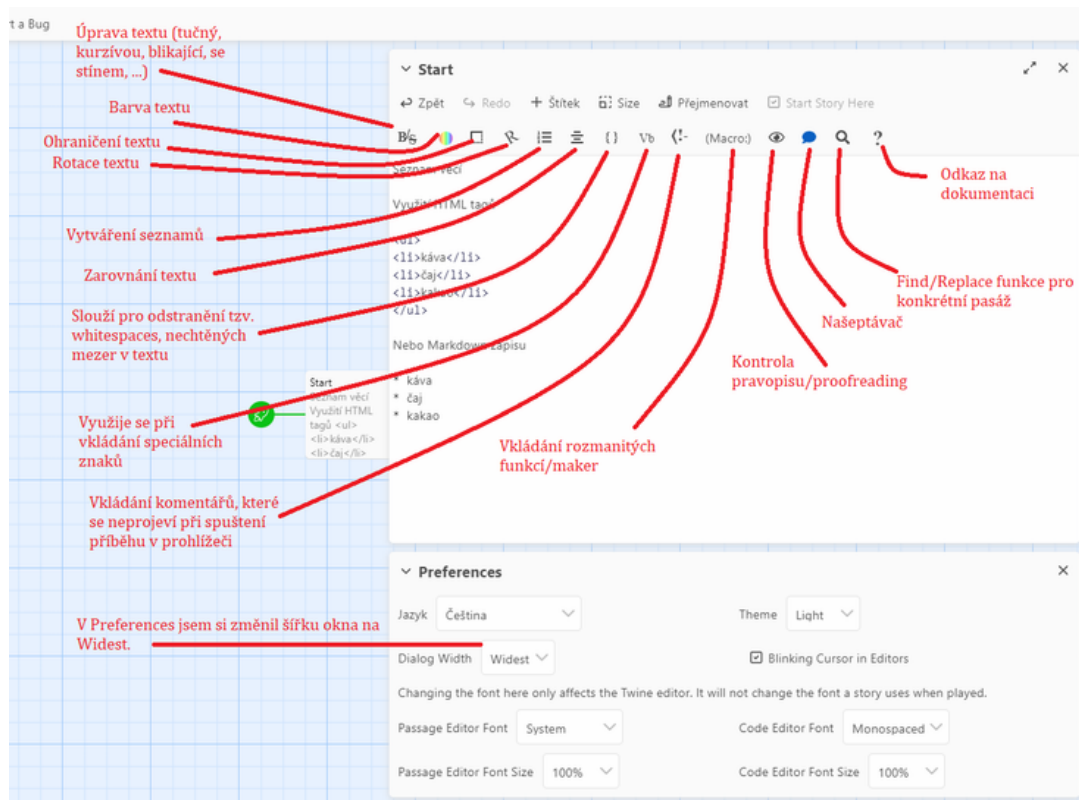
t a Bug

Úprava textu (tučný, kurzívou, blikající, se stínem, ...)

Barva textu

Ohraničení textu

Rotace textu

Vytváření seznamů

Zarovnání textu

Slouží pro odstranění tzv. whitespaces, nechtěných mezer v textu

Využije se při vkládání speciálních znaků

Vkládání komentářů, které se neprojeví při spuštení příběhu v prohlížeči

Start

Zpět Redo + Štítek Size Přejmenovat Start Story Here

B/S () Vb (!- (Macro:) ?

Seznam věcí

Využití HTML tagů

<ul>
<li>káva</li>
<li>čaj</li>
<li>kakao</li>
</ul>

Nebo Markdown zápisu

* káva
* čaj
* kakao

Start
Seznam věcí
Využití HTML tagů <ul>
<li>káva</li>
<li>čaj</li>

Odkaz na dokumentaci

Find/Replace funkce pro konkrétní pasáž

Našeptávač

Kontrola pravopisu/proofreading

Vkládání rozmanitých funkcí/maker

Preferences

Jazyk Čeština

Theme Light

V Preferences jsem si změnil šířku okna na Widest.

Dialog Width Widest

Blinking Cursor in Editors

Changing the font here only affects the Twine editor. It will not change the font a story uses when played.

Passage Editor Font System

Code Editor Font Monospaced

Passage Editor Font Size 100%

Code Editor Font Size 100%